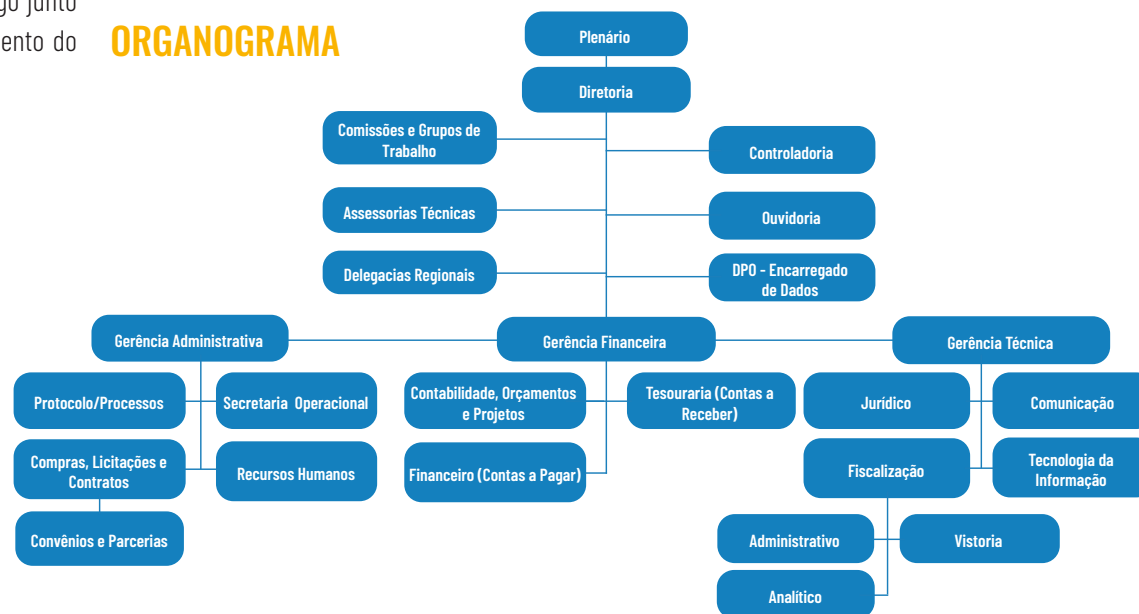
go junto
ento do

ORGANOGRAMA

Plenário

Diretoria

Comissões e Grupos de Trabalho

Controladoria

Assessorias Técnicas

Ouvidoria

Delegacias Regionais

DPO - Encarregado de Dados

Gerência Administrativa

Gerência Financeira

Gerência Técnica

Protocolo/Processos

Secretaria Operacional

Compras, Licitações e Contratos

Recursos Humanos

Convênios e Parcerias

Contabilidade, Orçamentos e Projetos

Tesouraria (Contas a Receber)

Financeiro (Contas a Pagar)

Jurídico

Comunicação

Fiscalização

Tecnologia da Informação

Administrativo

Vistoria

Analítico